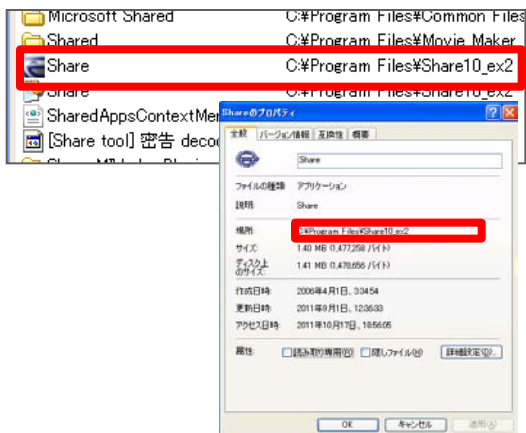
Microsoft Shared C:¥Program Files¥Common Files
Shared C:¥Program Files¥Movie Maker
Share C:¥Program Files¥Share10_ex2
Share C:¥Program Files¥Share10_ex2
SharedAppsContextMer
[Share tool] 密告 decod

Shareのプロパティ
全般 | バージョン情報 | 互換性 | 概要
Share
ファイルの種類: アプリケーション
説明: Share
場所: C:¥Program Files¥Share10_ex2
サイズ: 1.40 MB (1,477,258 バイト)
ディスク上のサイズ: 1.41 MB (1,478,656 バイト)
作成日時: 2006年4月1日、3:34:54
更新日時: 2011年9月1日、12:36:33
アクセス日時: 2011年10月17日、18:56:05
属性: 読み取り専用(R) 隠しファイル(H) 詳細設定(D)...
OK キャンセル 適用(A)